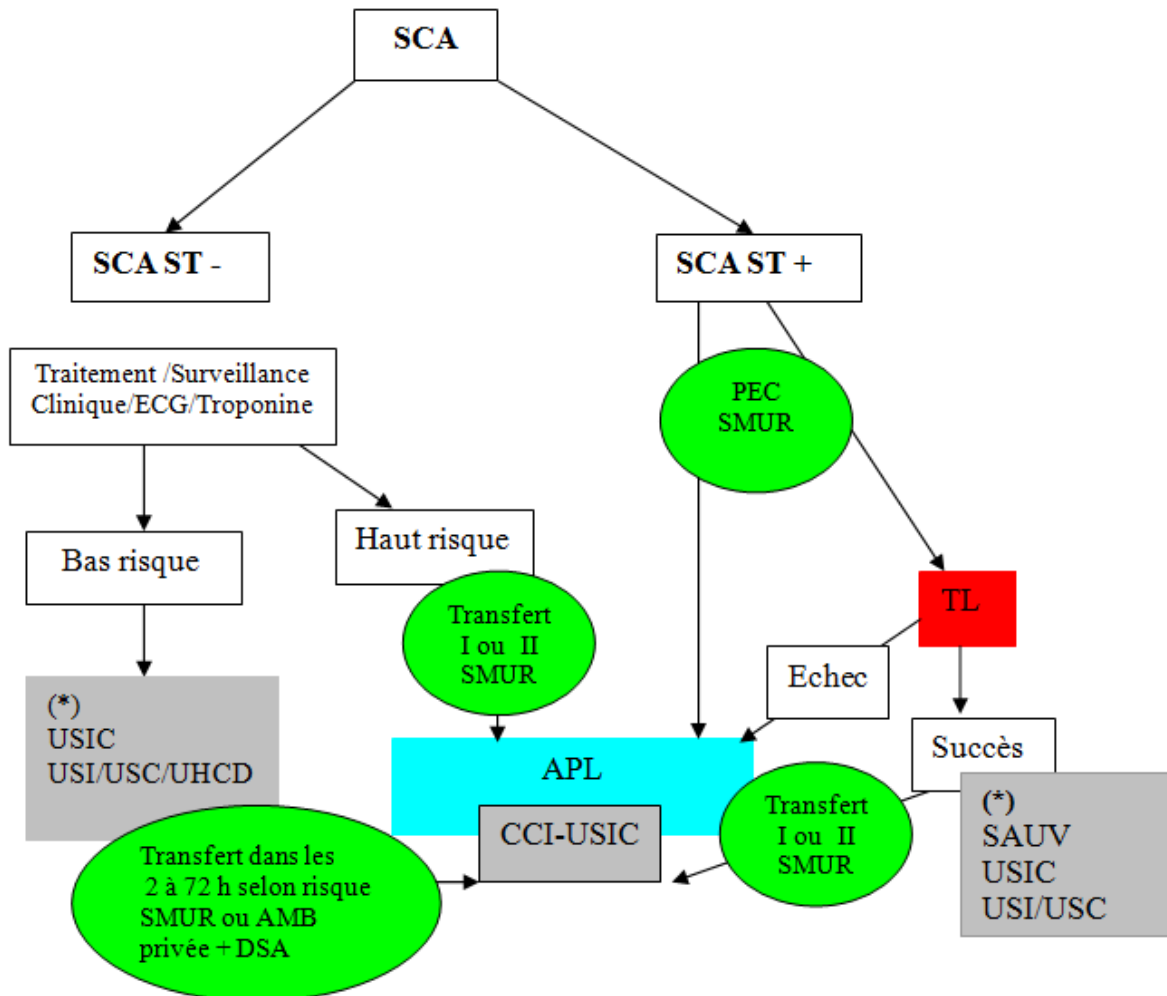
SCA

SCA ST -

SCA ST +

Traitement /Surveillance Clinique/ECG/Troponine

PEC SMUR

Bas risque

Haut risque

Transfert I ou II SMUR

TL

Echec

(*) USIC USI/USC/UHCD

APL

Succès

CCI-USIC

Transfert I ou II SMUR

(*) SAUV USIC USI/USC

Transfert dans les 2 à 72 h selon risque SMUR ou AMB privée + DSA